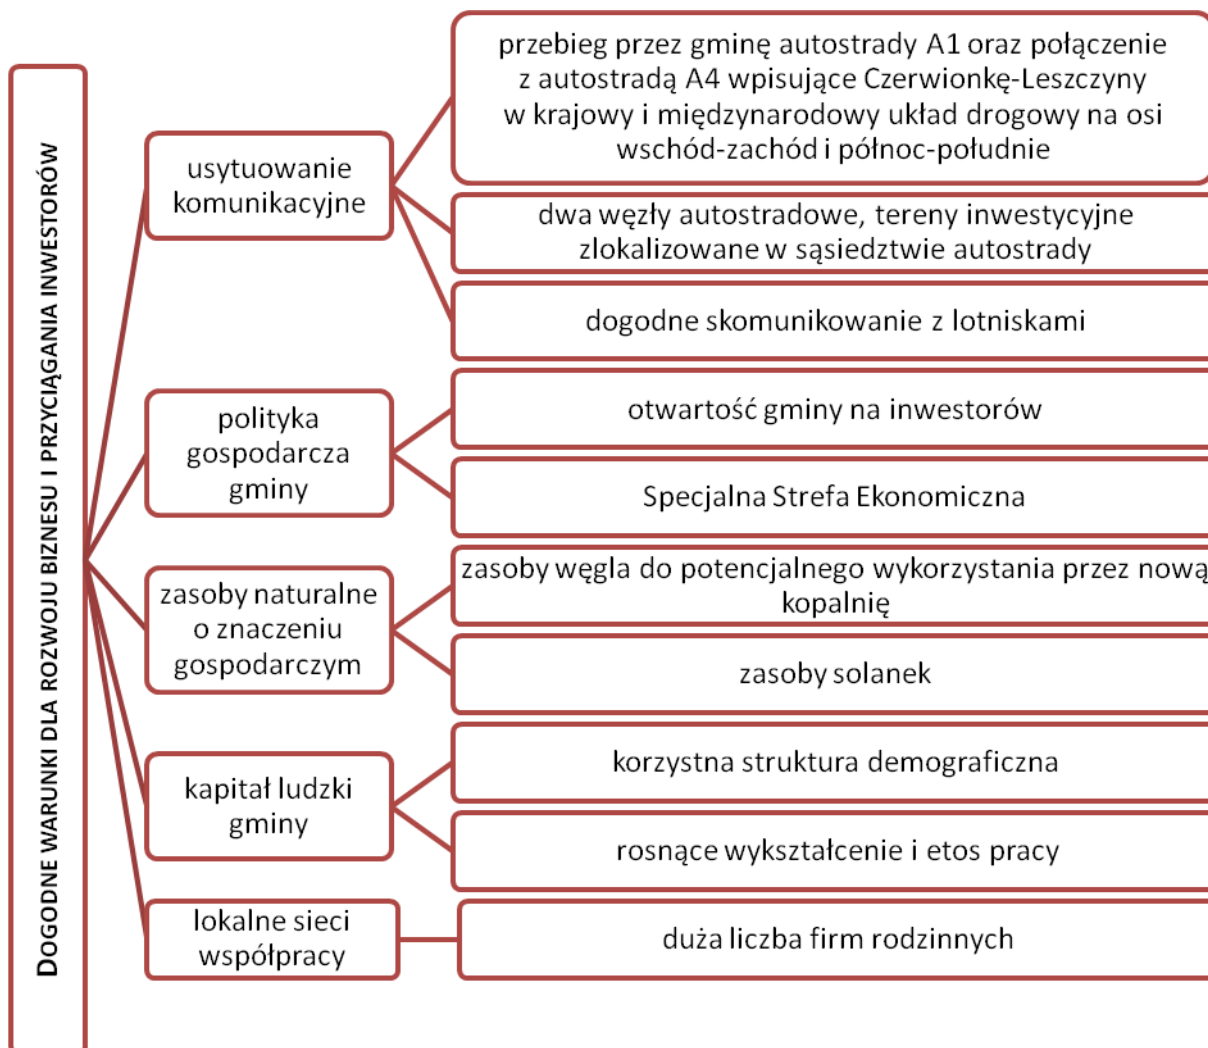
DOGODNE WARUNKI DLA ROZWOJU BIZNESU I PRZYCIĄGANIA INWESTORÓW

usytuowanie komunikacyjne

przebieg przez gminę autostrady A1 oraz połączenie z autostradą A4 wpisujące Czerwionkę-Leszczyny w krajowy i międzynarodowy układ drogowy na osi wschód-zachód i północ-południe

dwa węzły autostradowe, tereny inwestycyjne zlokalizowane w sąsiedztwie autostrady

dogodne skomunikowanie z lotniskami

polityka gospodarcza gminy

otwartość gminy na inwestorów

Specjalna Strefa Ekonomiczna

zasoby naturalne o znaczeniu gospodarczym

zasoby węgla do potencjalnego wykorzystania przez nową kopalnię

zasoby solanek

kapitał ludzki gminy

korzystna struktura demograficzna

rosnące wykształcenie i etos pracy

lokalne sieci współpracy

duża liczba firm rodzinnych